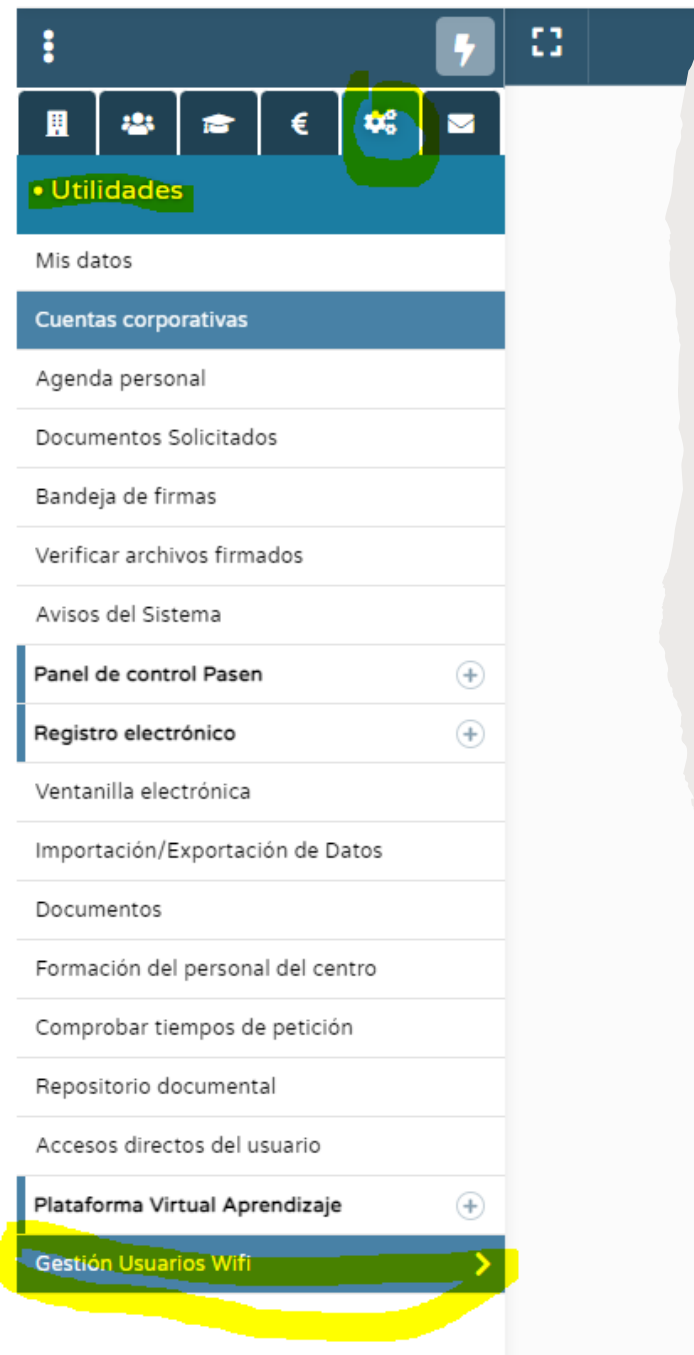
• Utilidades

Mis datos

Cuentas corporativas

Agenda personal

Documentos Solicitados

Bandeja de firmas

Verificar archivos firmados

Avisos del Sistema

Panel de control Pasen

Registro electrónico

Ventanilla electrónica

Importación/Exportación de Datos

Documentos

Formación del personal del centro

Comprobar tiempos de petición

Repositorio documental

Accesos directos del usuario

Plataforma Virtual Aprendizaje

Gestión Usuarios Wifi